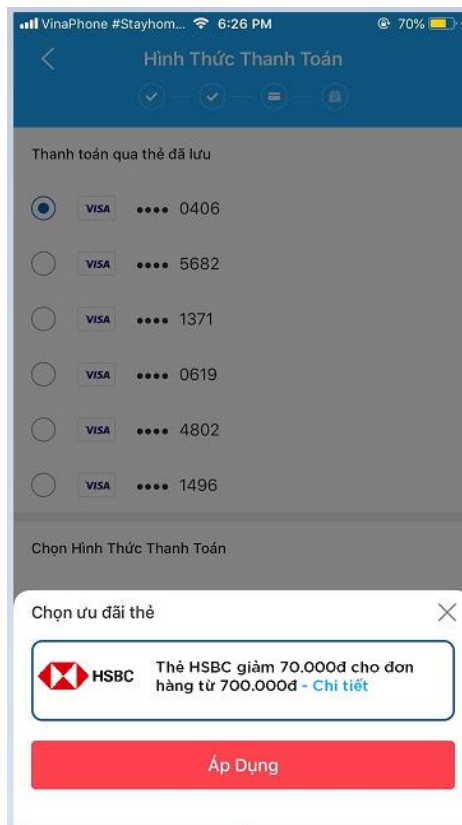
VinaPhone #Stayhom... 6:26 PM 70%

Hình Thức Thanh Toán

Thanh toán qua thẻ đã lưu

VISA •••• 0406

VISA •••• 5682

VISA •••• 1371

VISA •••• 0619

VISA •••• 4802

VISA •••• 1496

Chọn Hình Thức Thanh Toán

Chọn ưu đãi thẻ

HSBC

Thẻ HSBC giảm 70.000đ cho đơn hàng từ 700.000đ - Chi tiết

Áp Dụng